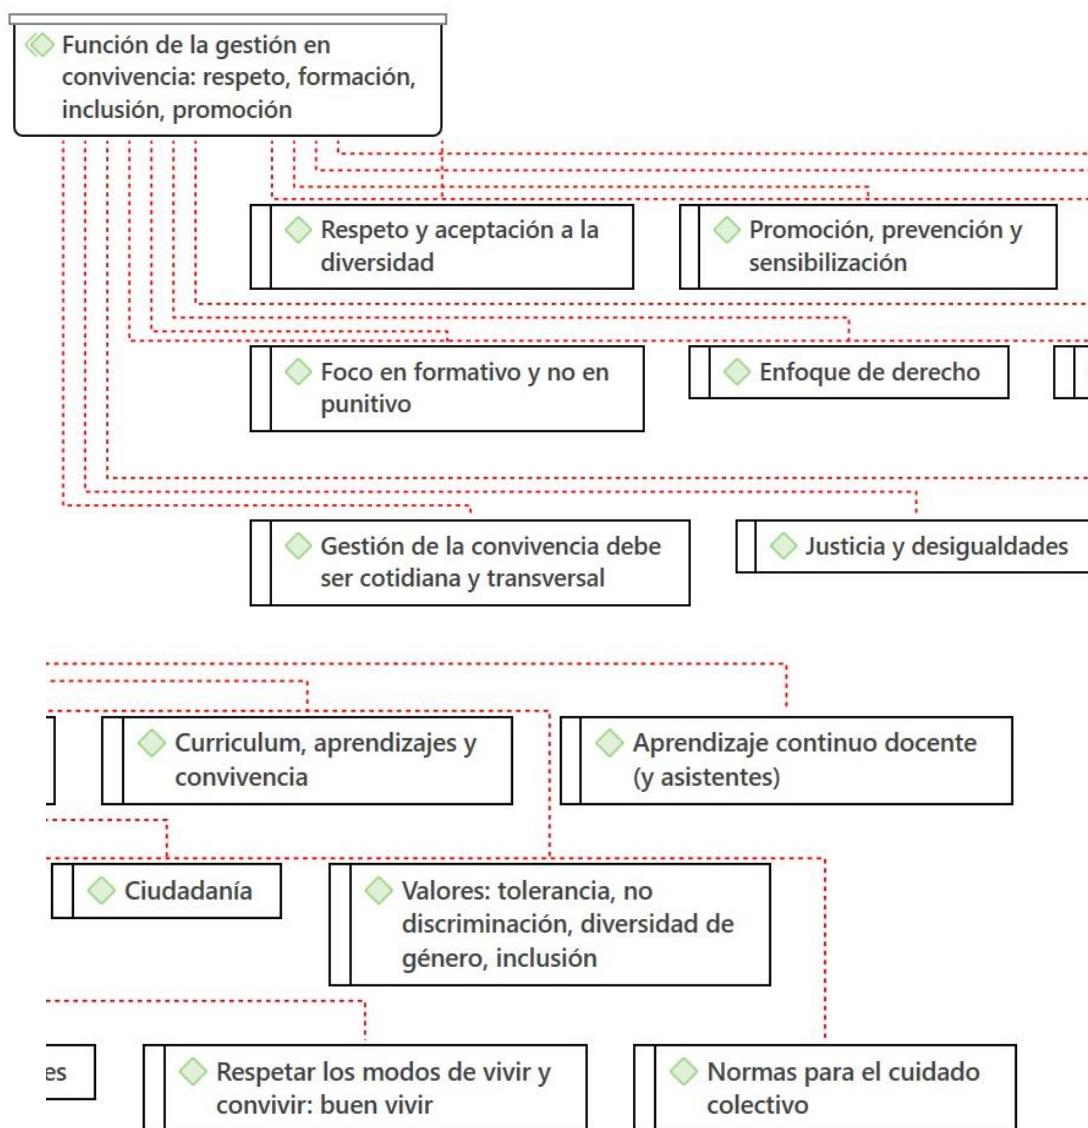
Función de la gestión en convivencia: respeto, formación, inclusión, promoción

Respeto y aceptación a la diversidad

Promoción, prevención y sensibilización

Foco en formativo y no en punitivo

Enfoque de derecho

Gestión de la convivencia debe ser cotidiana y transversal

Justicia y desigualdades

Curriculum, aprendizajes y convivencia

Aprendizaje continuo docente (y asistentes)

Ciudadanía

Valores: tolerancia, no discriminación, diversidad de género, inclusión

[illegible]es

Respetar los modos de vivir y convivir: buen vivir

Normas para el cuidado colectivo